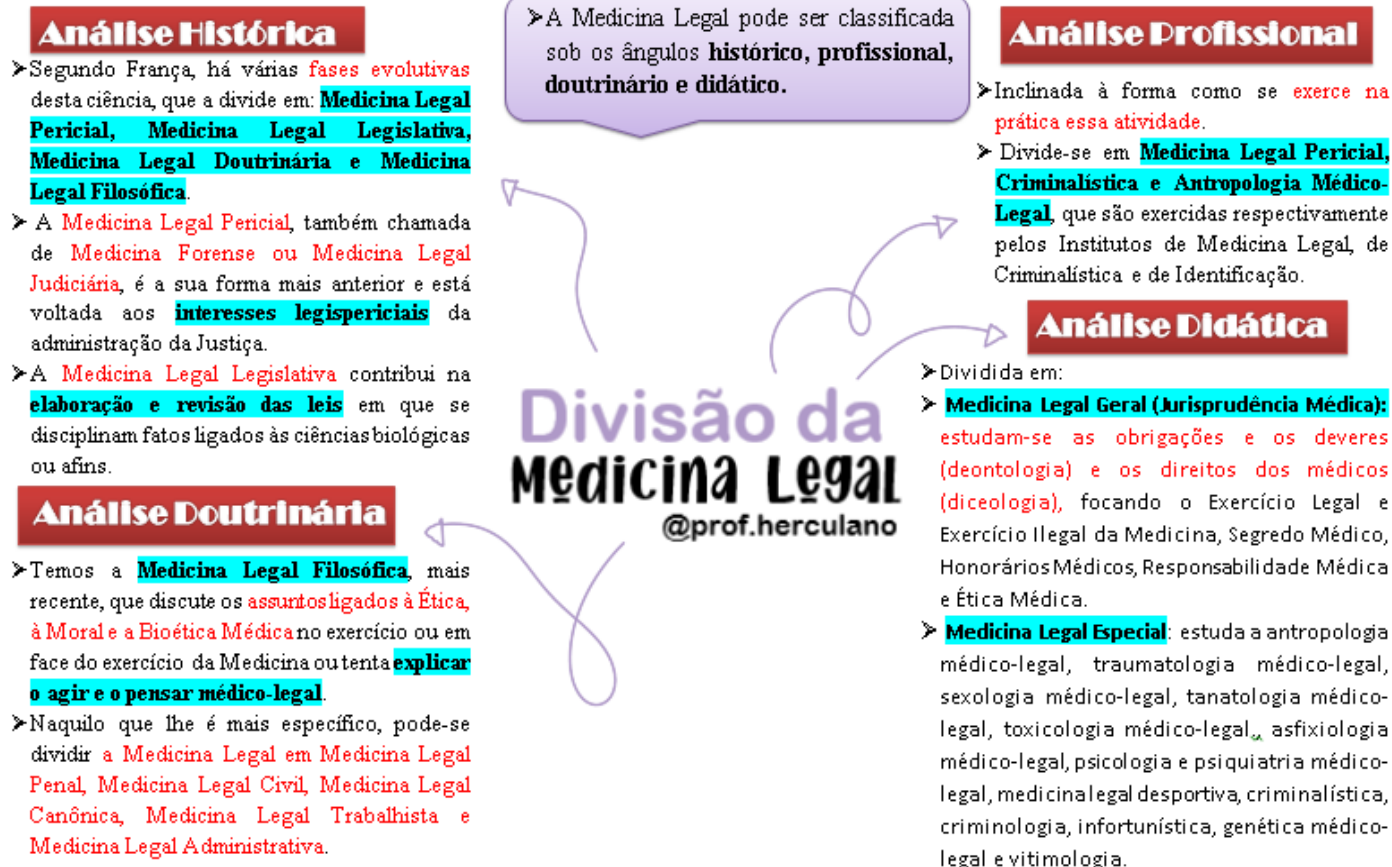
Análise Histórica

Segundo França, há várias fases evolutivas desta ciência, que a divide em: Medicina Legal Pericial, Medicina Legal Legislativa, Medicina Legal Doutrinária e Medicina Legal Filosófica.

A Medicina Legal Pericial, também chamada de Medicina Forense ou Medicina Legal Judiciária, é a sua forma mais anterior e está voltada aos interesses legispericiais da administração da Justiça.

A Medicina Legal Legislativa contribui na elaboração e revisão das leis em que se disciplinam fatos ligados às ciências biológicas ou afins.

A Medicina Legal pode ser classificada sob os ângulos histórico, profissional, doutrinário e didático.

Análise Profissional

Inclinada à forma como se exerce na prática essa atividade.

Divide-se em Medicina Legal Pericial, Criminalística e Antropologia Médico-Legal, que são exercidas respectivamente pelos Institutos de Medicina Legal, de Criminalística e de Identificação.

Divisão da Medicina Legal
@prof.herculano

Análise Doutrinária

Temos a Medicina Legal Filosófica, mais recente, que discute os assuntos ligados à Ética, à Moral e a Bioética Médica no exercício ou em face do exercício da Medicina ou tenta explicar o agir e o pensar médico-legal.

Naquilo que lhe é mais específico, pode-se dividir a Medicina Legal em Medicina Legal Penal, Medicina Legal Civil, Medicina Legal Canônica, Medicina Legal Trabalhista e Medicina Legal Administrativa.

Análise Didática

Dividida em:

Medicina Legal Geral (Jurisprudência Médica): estudam-se as obrigações e os deveres (deontologia) e os direitos dos médicos (diceologia), focando o Exercício Legal e Exercício Ilegal da Medicina, Segredo Médico, Honorários Médicos, Responsabilidade Médica e Ética Médica.

Medicina Legal Especial: estuda a antropologia médico-legal, traumatologia médico-legal, sexologia médico-legal, tanatologia médico-legal, toxicologia médico-legal, asfixiologia médico-legal, psicologia e psiquiatria médico-legal, medicina legal desportiva, criminalística, criminologia, infortunística, genética médico-legal e vitimologia.